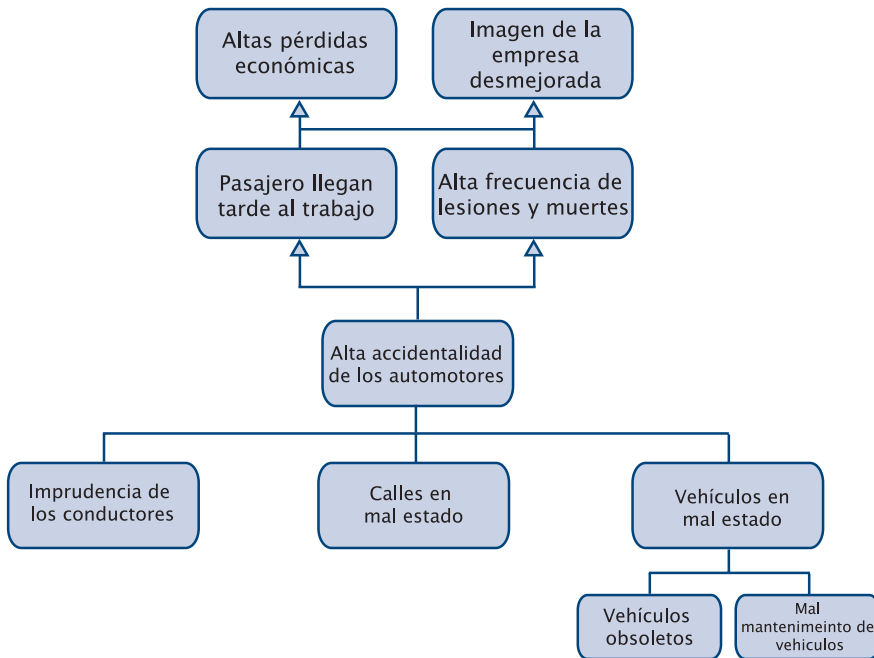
Altas pérdidas económicas

Imagen de la empresa desmejorada

Pasajero llegan tarde al trabajo

Alta frecuencia de lesiones y muertes

Alta accidentalidad de los automotores

Imprudencia de los conductores

Calles en mal estado

Vehículos en mal estado

Vehículos obsoletos

Mal mantenimeinto de vehiculos